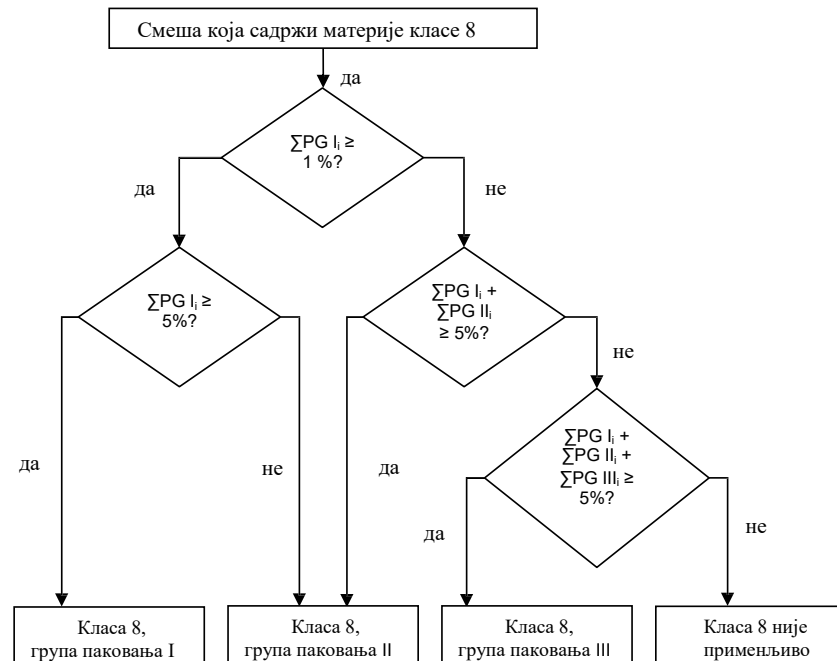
Смеша која садржи материје класе 8

да

$\sum PG\ I_i \geq$ 1 %?

да

не

$\sum PG\ I_i \geq$ 5%?

$\sum PG\ I_i$ + $\sum PG\ II_i$ $\geq$ 5%?

не

$\sum PG\ I_i$ + $\sum PG\ II_i$ + $\sum PG\ III_i \geq$ 5%?

да

не

да

да

не

Класа 8, група паковања I

Класа 8, група паковања II

Класа 8, група паковања III

Класа 8 није примењиво